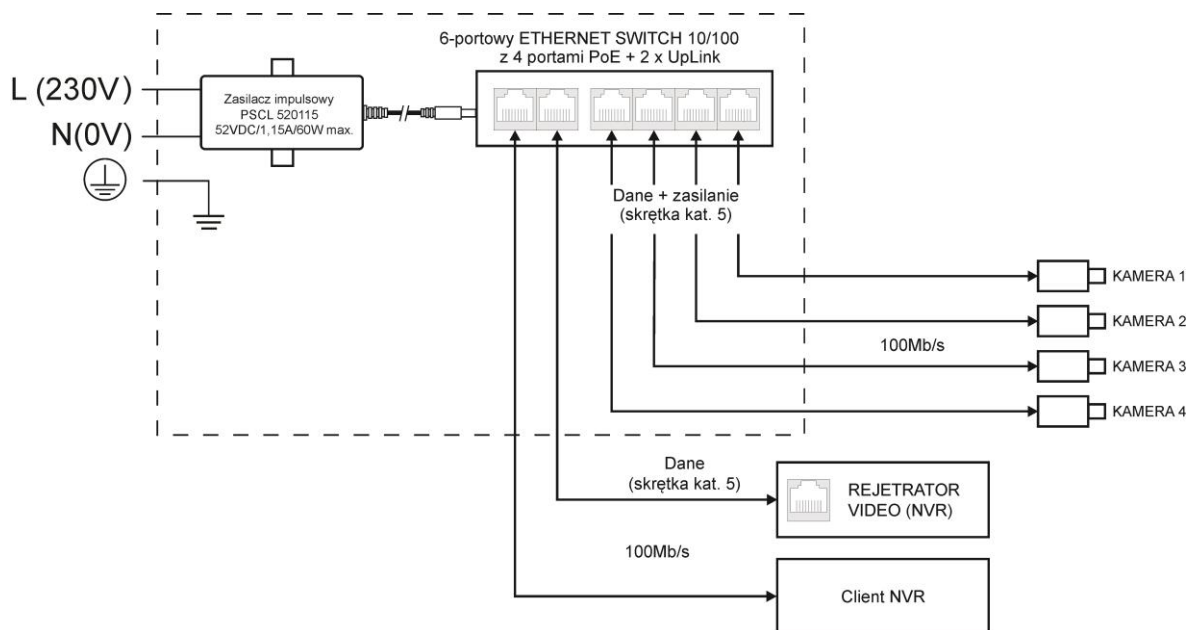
6-portowy ETHERNET SWITCH 10/100
z 4 portami PoE + 2 x UpLink

L (230V)

N(0V)

Zasilacz impulsowy
PSCL 520115
52VDC/1,15A/60W max.

Dane + zasilanie
(skrętka kat. 5)

KAMERA 1

KAMERA 2

100Mb/s

KAMERA 3

KAMERA 4

Dane
(skrętka kat. 5)

REJETRATOR
VIDEO (NVR)

100Mb/s

Client NVR